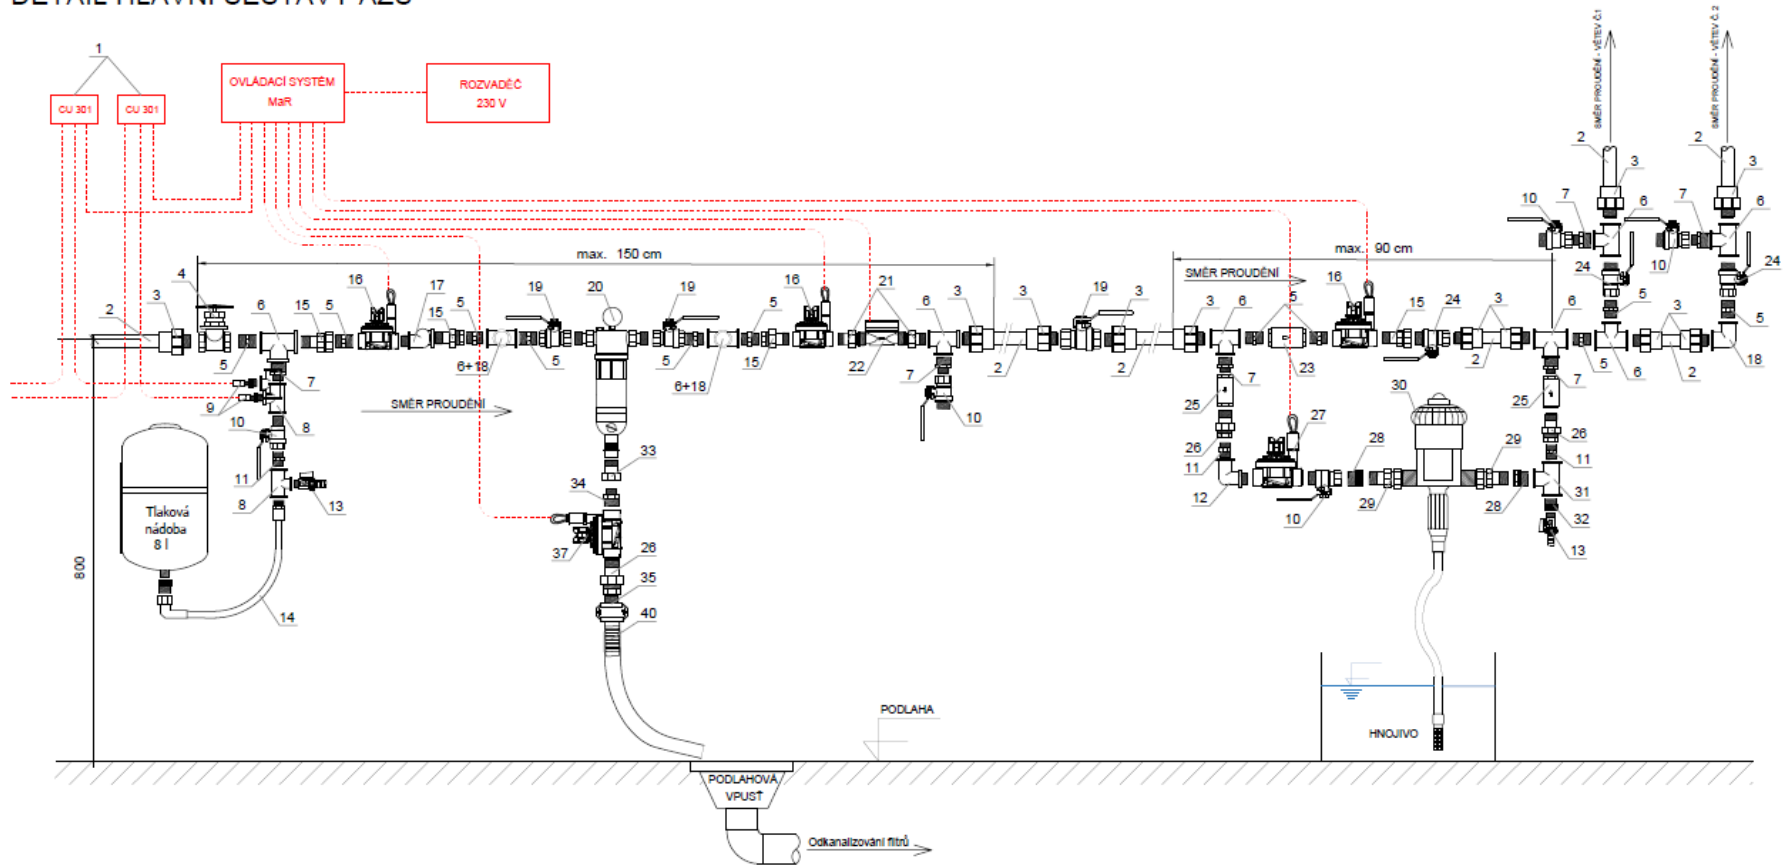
DETAIL HLAVNÍ SESTAVY AZS

1
CU 301
CU 301
OVLÁDACÍ SYSTÉM MaR
ROZVADĚČ 230 V

SMĚR PROUDĚNÍ - VĚTEV Č.1
SMĚR PROUDĚNÍ - VĚTEV Č.2

max. 150 cm
max. 90 cm
SMĚR PROUDĚNÍ
SMĚR PROUDĚNÍ

2 3 4 6 15 5 16 17 15 5 19 20 19 5 16 21 6 3 3 19 3 3 6 5 16 15 24 3 6 2 3 10 7 6 7 6 10 24 24 5 5 5 18 2 2 7 6 5 5 6+18 5 5 6+18 15 22 7 10 2 2 25 7 23 2 2 25 7 26 11 12 27 10 28 29 30 29 28 26 11 31 32 13 9 10 8 7 8 11 13 8 14 33 34 37 26 35 40

Tlaková nádoba 8 l

800

PODLAHA
HNOJIVO
PODLAHOVÁ VPUSŤ
Odkanalizování filtrů